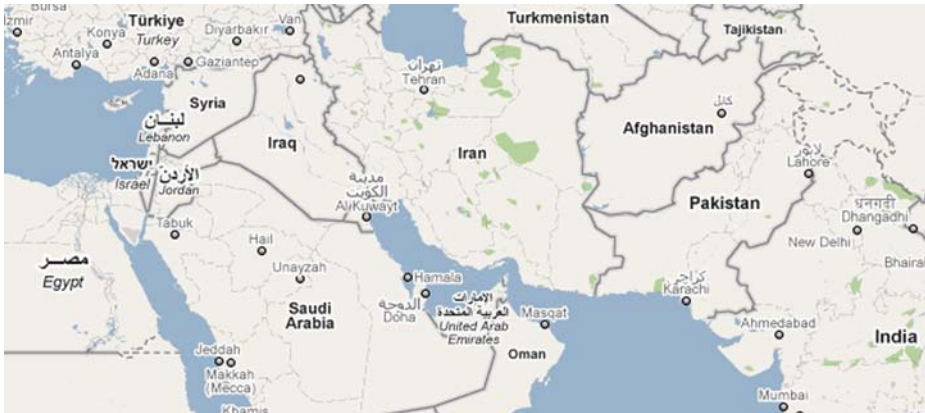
Bursa
Izmir
Türkiye
Turkey
Konya
Antalya
Adana
Gaziantep
Diyarbakır
Van
Turkmenistan
Tajikistan
Syria
لبنان
Lebanon
ישראל
Israel
الأردن
Jordan
Iraq
تهران
Tehran
Iran
کابل
Afghanistan
لاہور
Lahore
مدينة الكويت
Al Kuwayt
Pakistan
धनगढी
Dhangadhi
New Delhi
Bhairah
Tabuk
Hail
Unayzah
مصر
Egypt
Saudi Arabia
Hamala
الدوحة
Doha
الإمارات العربية المتحدة
United Arab Emirates
Masqat
Oman
کراچی
Karachi
Ahmedabad
India
Jeddah
Makkah
(Mecca)
Khamis
Mumbai